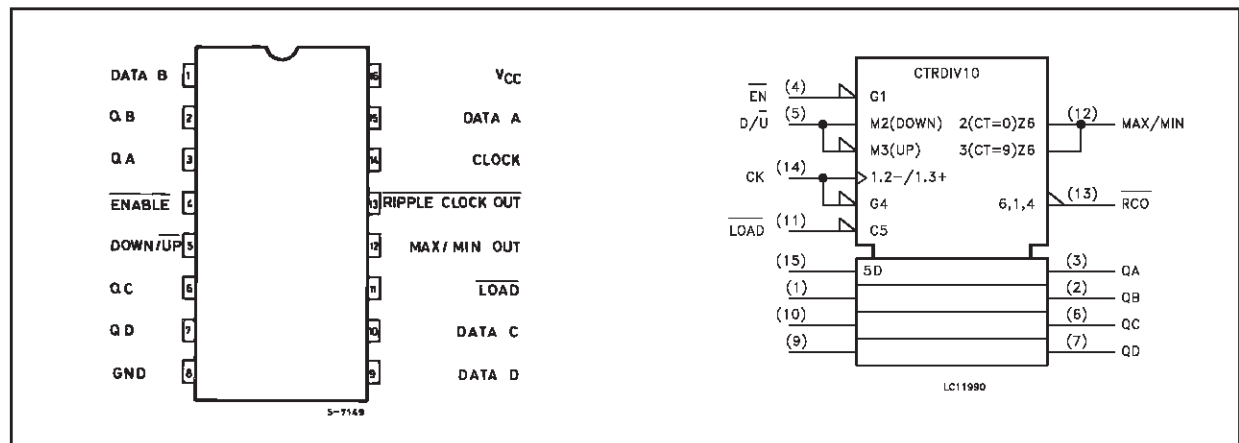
DATA B 1
Q B 2
Q A 3
$\overline{ENABLE}$ 4
DOWN/$\overline{UP}$ 5
Q C 6
Q D 7
GND 8

16 $V_{CC}$
15 DATA A
14 CLOCK
13 $\overline{RIPPLE\ CLOCK\ OUT}$
12 MAX/ MIN OUT
11 $\overline{LOAD}$
10 DATA C
9 DATA D

S-7149

CTRDIV10

$\overline{EN}$ (4) G1
D/$\overline{U}$ (5) M2(DOWN) M3(UP)
CK (14) 1.2-/1.3+ G4
$\overline{LOAD}$ (11) C5

2(CT=0)Z6
3(CT=9)Z6
(12) MAX/MIN
6,1,4 (13) $\overline{RCO}$

(15) 5D (3) QA
(1) (2) QB
(10) (6) QC
(9) (7) QD

LC11990